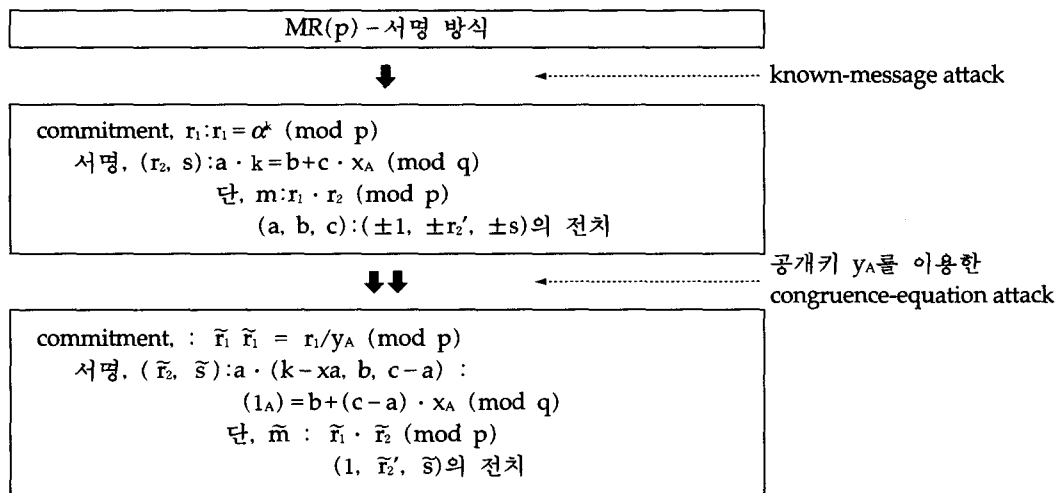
MR(p) – 서명 방식

known-message attack

commitment, $r_1 : r_1 = \alpha^k \pmod{p}$
서명, $(r_2, s) : a \cdot k = b + c \cdot x_A \pmod{q}$
단, $m : r_1 \cdot r_2 \pmod{p}$
$(a, b, c) : (\pm 1, \pm r_2', \pm s)$의 전치

공개키 $y_A$를 이용한 congruence-equation attack

commitment, : $\tilde{r}_1\ \tilde{r}_1 = r_1/y_A \pmod{p}$
서명, $(\tilde{r}_2, \tilde{s}) : a \cdot (k - xa, b, c - a)$ :
$(1_A) = b + (c - a) \cdot x_A \pmod{q}$
단, $\tilde{m}$ : $\tilde{r}_1 \cdot \tilde{r}_2 \pmod{p}$
$(1, \tilde{r}_2', \tilde{s})$의 전치